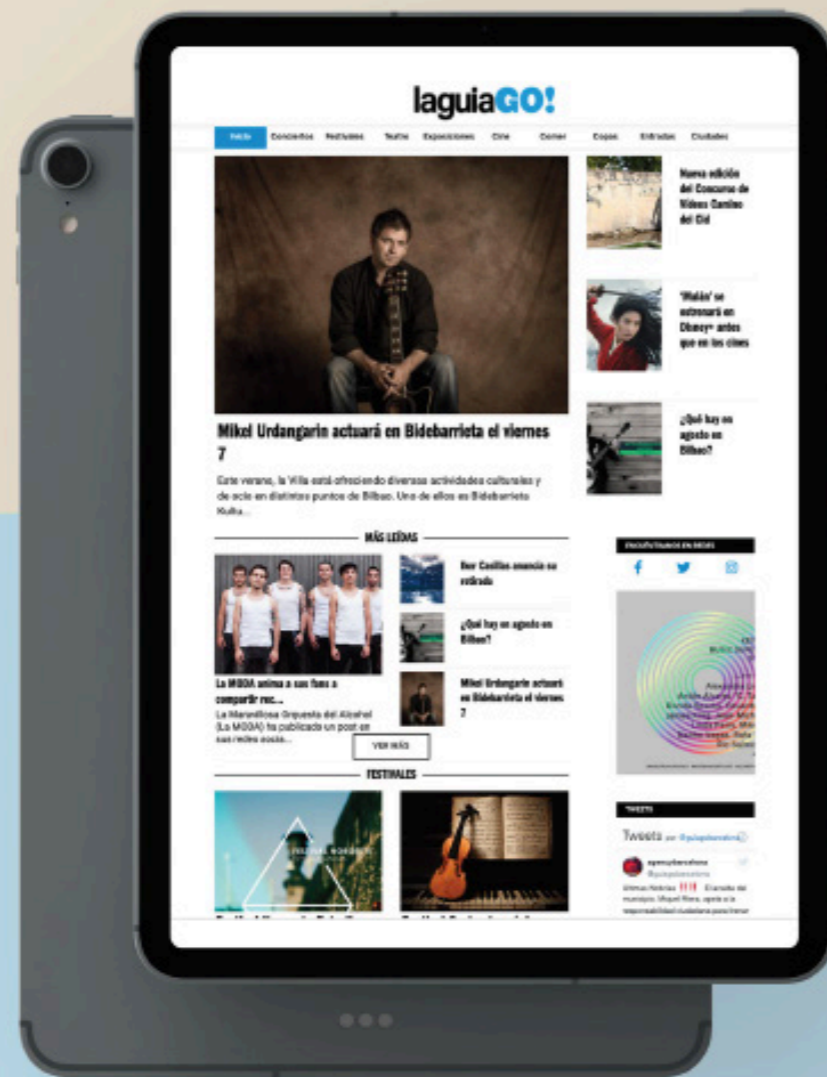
laguiaGO!

Inicio Conciertos Festivales Teatro Exposiciones Cine Comer Copas Entradas Ciudades

Mikel Urdangarin actuará en Bidebarrieta el viernes 7

Este verano, la Villa está ofreciendo diversas actividades culturales y de ocio en distintos puntos de Bilbao. Uno de ellos es Bidebarrieta Kultur...

Nueva edición del Concurso de Vídeos Camino del Cid

'Mulán' se estrenará en Disney+ antes que en los cines

¿Qué hay en agosto en Bilbao?

MÁS LEÍDAS

La MODA anima a sus fans a compartir rec...

La Maravillosa Orquesta del Alcohol (La MODA) ha publicado un post en sus redes socia...

Iker Casillas anuncia su retirada

¿Qué hay en agosto en Bilbao?

Mikel Urdangarin actuará en Bidebarrieta el viernes 7

VER MÁS

FESTIVALES

ENCUÉNTRANOS EN REDES

TWEETS

Tweets por @guiaqobarcelona

agenciabarcelona
@guiaqobarcelona

Últimas Noticias !!!! El acceso del municipio. Miquel Riera, apela a la responsabilidad ciudadana para frenar